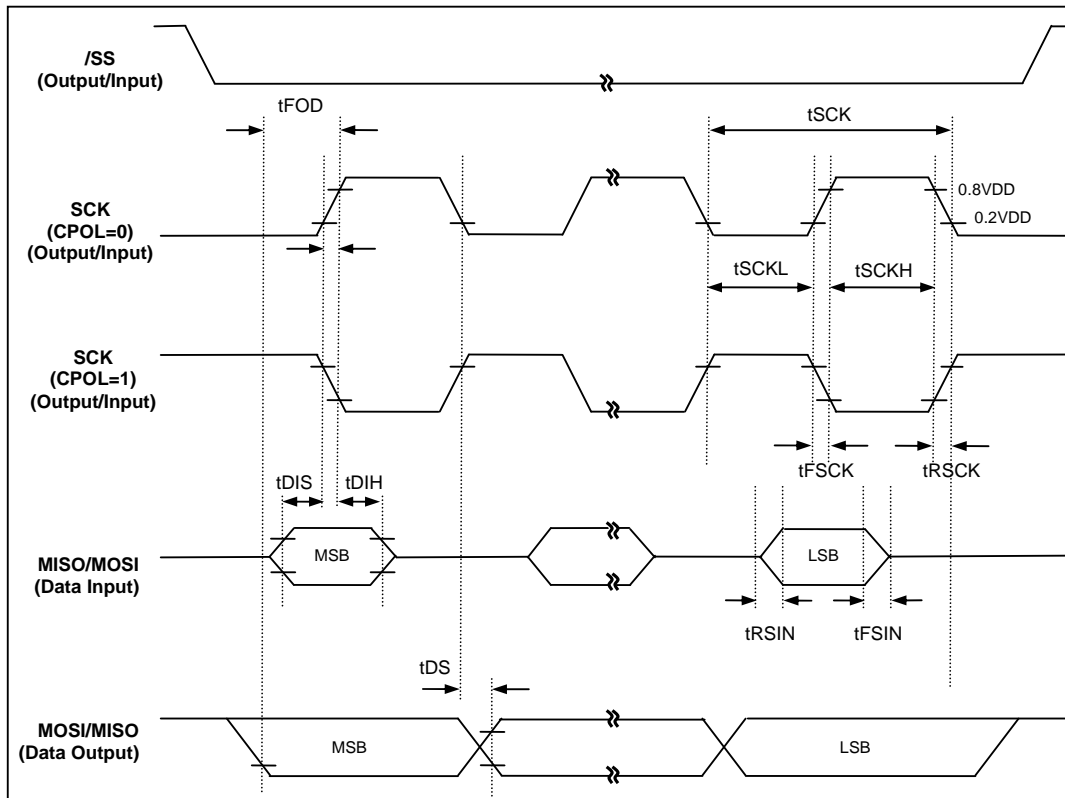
/SS
(Output/Input)

tFOD

tSCK

SCK
(CPOL=0)
(Output/Input)

0.8VDD
0.2VDD

tSCKL
tSCKH

SCK
(CPOL=1)
(Output/Input)

tFSCK
tRSCK

tDIS
tDIH

MISO/MOSI
(Data Input)

MSB

LSB

tRSIN
tFSIN

tDS

MOSI/MISO
(Data Output)

MSB

LSB